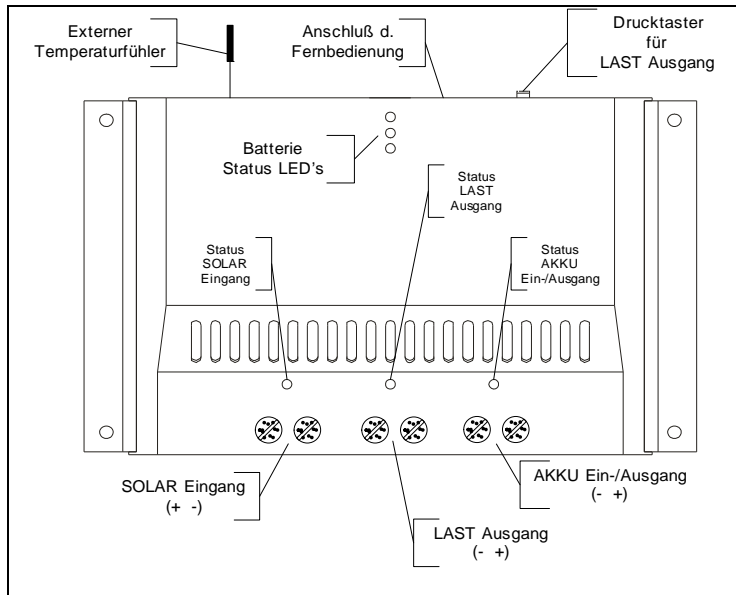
Externer Temperaturfühler

Anschluß d. Fernbedienung

Drucktaster für LAST Ausgang

Batterie Status LED's

Status LAST Ausgang

Status SOLAR Eingang

Status AKKU Ein-/Ausgang

SOLAR Eingang (+ -)

AKKU Ein-/Ausgang (- +)

LAST Ausgang (- +)